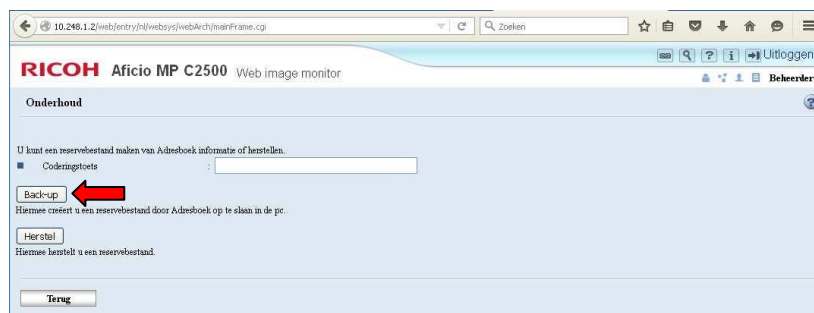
10.248.1.2/web/entry/nl/websys/webArch/mainFrame.cgi

Zoeken

Uitloggen

RICOH Aficio MP C2500 Web image monitor

Beheerder

Onderhoud

U kunt een reservebestand maken van Adresboek informatie of herstellen.

Coderingstoets :

Back-up

Hiermee creëert u een reservebestand door Adresboek op te slaan in de pc.

Herstel

Hiermee herstelt u een reservebestand.

Terug